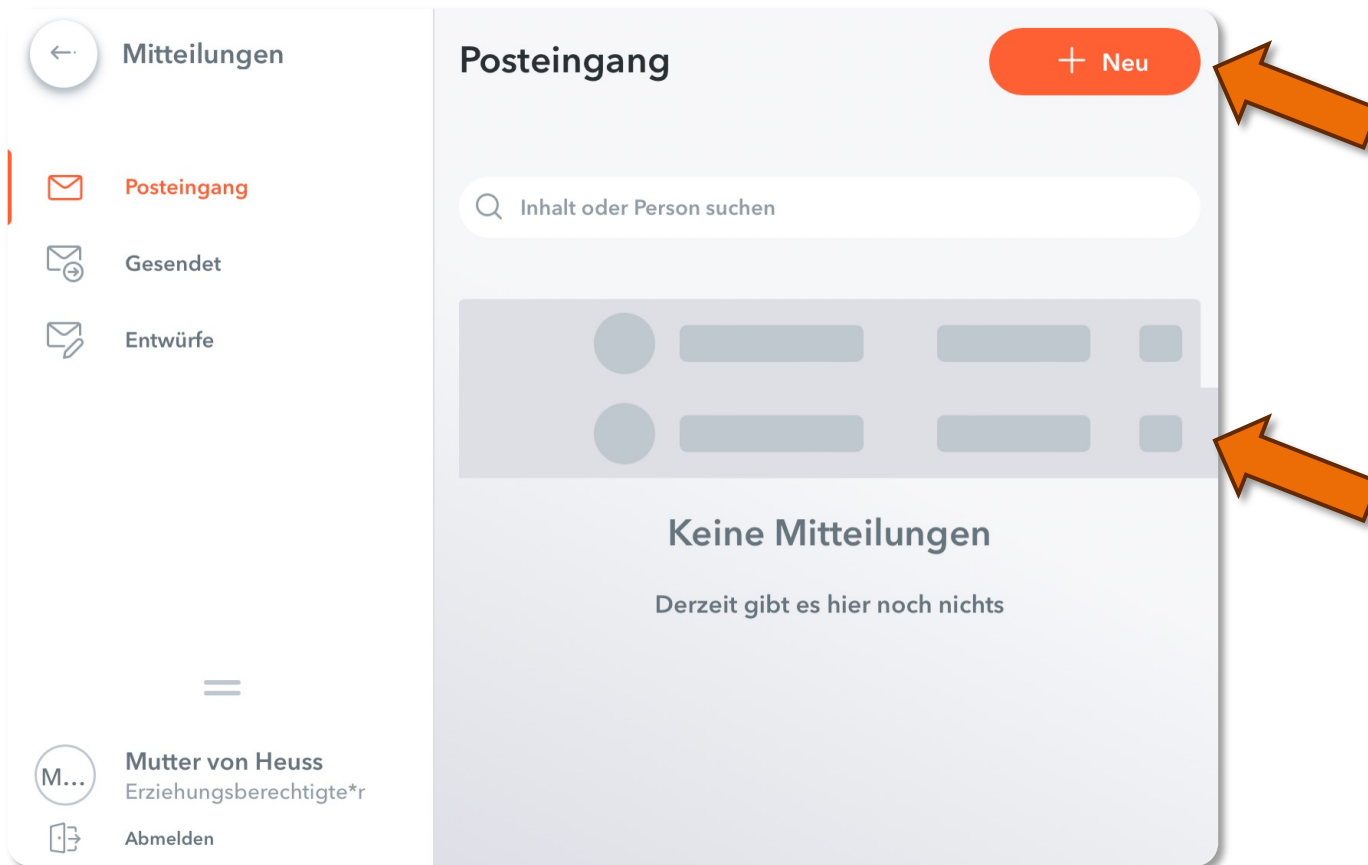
Mitteilungen

Posteingang

Gesendet

Entwürfe

M...

Mutter von Heuss
Erziehungsberechtigte*r

Abmelden

Posteingang

+ Neu

Inhalt oder Person suchen

Keine Mitteilungen

Derzeit gibt es hier noch nichts